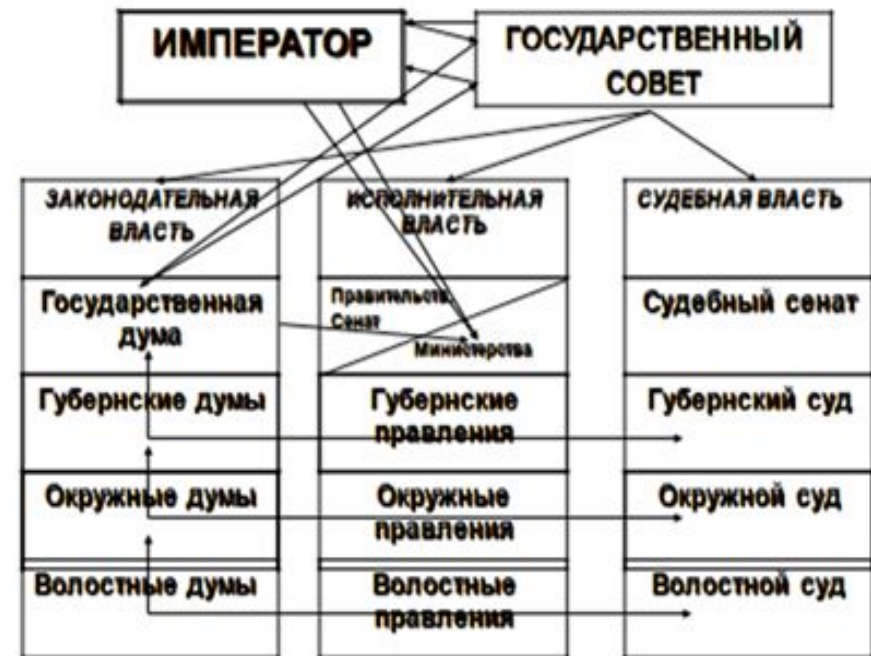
ИМПЕРАТОР

ГОСУДАРСТВЕННЫЙ СОВЕТ

ЗАКОНОДАТЕЛЬНАЯ ВЛАСТЬ

Государственная дума

Губернские думы

Окружные думы

Волостные думы

ИСПОЛНИТЕЛЬНАЯ ВЛАСТЬ

Правительств. Сенат

Министерства

Губернские правления

Окружные правления

Волостные правления

СУДЕБНАЯ ВЛАСТЬ

Судебный сенат

Губернский суд

Окружной суд

Волостной суд